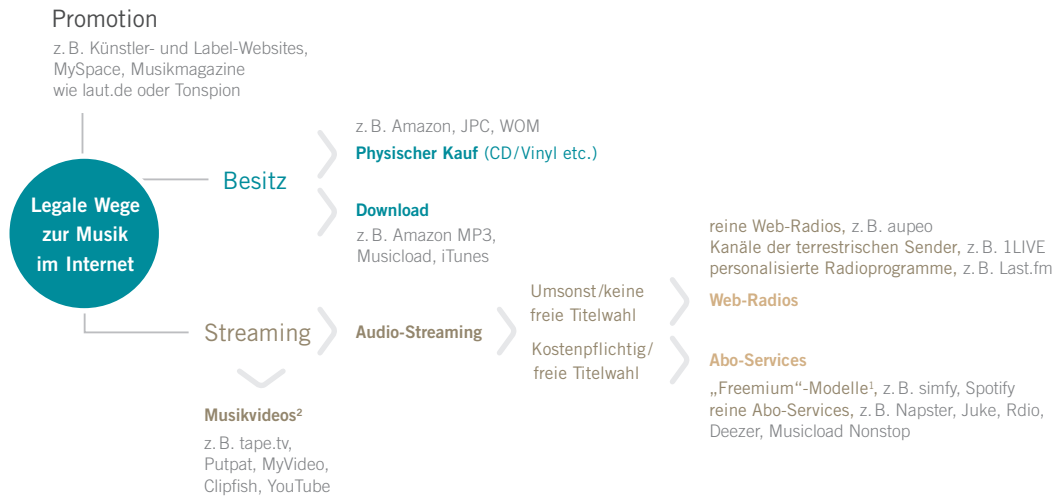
Promotion

z. B. Künstler- und Label-Websites, MySpace, Musikmagazine wie laut.de oder Tonspion

Legale Wege zur Musik im Internet

Besitz

z. B. Amazon, JPC, WOM

Physischer Kauf (CD/Vinyl etc.)

Download

z. B. Amazon MP3, Musicload, iTunes

Streaming

Audio-Streaming

Umsonst/keine freie Titelwahl

Kostenpflichtig/ freie Titelwahl

reine Web-Radios, z. B. aupeo
Kanäle der terrestrischen Sender, z. B. 1LIVE
personalisierte Radioprogramme, z. B. Last.fm

Web-Radios

Abo-Services

„Freemium“-Modelle¹, z. B. simfy, Spotify
reine Abo-Services, z. B. Napster, Juke, Rdio, Deezer, Musicload Nonstop

Musikvideos²

z. B. tape.tv, Putpat, MyVideo, Clipfish, YouTube